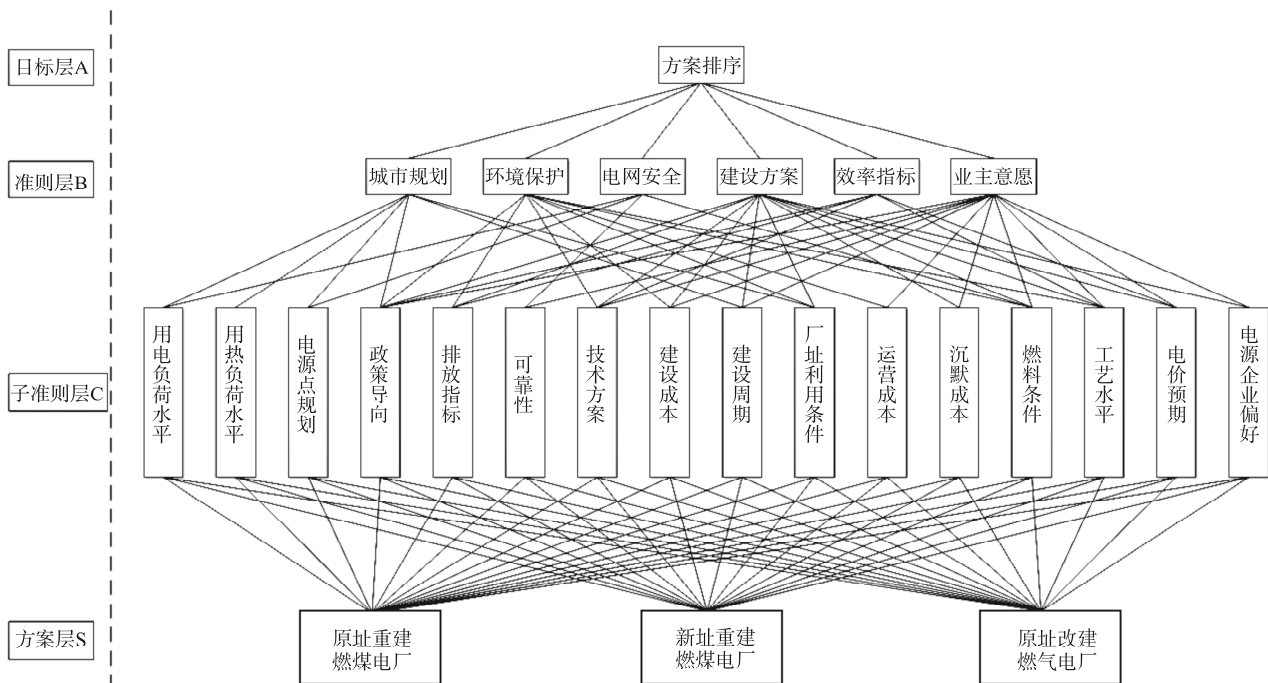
日标层A

方案排序

准则层B

城市规划
环境保护
电网安全
建设方案
效率指标
业主意愿

子准则层C

用电负荷水平
用热负荷水平
电源点规划
政策导向
排放指标
可靠性
技术方案
建设成本
建设周期
厂址利用条件
运营成本
沉默成本
燃料条件
工艺水平
电价预期
电源企业偏好

方案层S

原址重建燃煤电厂
新址重建燃煤电厂
原址改建燃气电厂